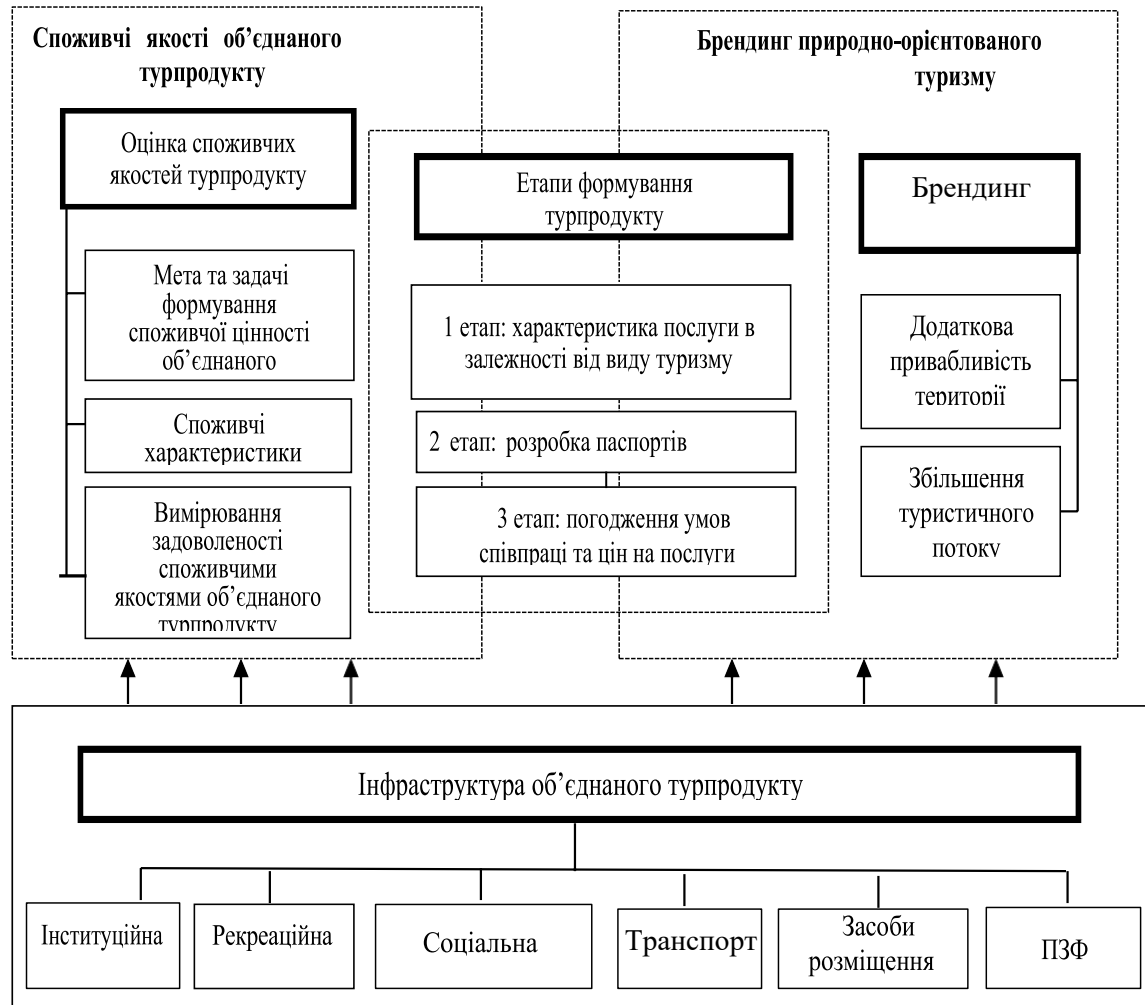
Споживчі якості об’єднаного турпродукту

Брендинг природно-орієнтованого туризму

Оцінка споживчих якостей турпродукту

Етапи формування турпродукту

Брендинг

Мета та задачі формування споживчої цінності об’єднаного

1 етап: характеристика послуги в залежності від виду туризму

Додаткова привабливість території

Споживчі характеристики

2 етап: розробка паспортів

Вимірювання задоволеності споживчими якостями об’єднаного турпродукту

3 етап: погодження умов співпраці та цін на послуги

Збільшення туристичного потоку

Інфраструктура об’єднаного турпродукту

Інституційна

Рекреаційна

Соціальна

Транспорт

Засоби розміщення

ПЗФ